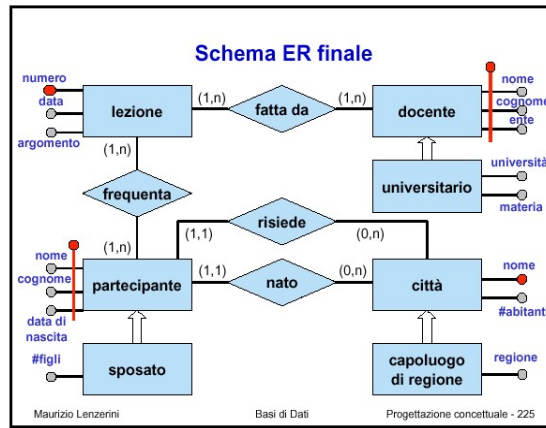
Schema ER finale

numero
data
argomento
lezione
(1,n)
fatta da
(1,n)
docente
nome
cognome
ente
(1,n)
frequenta
universitario
università
materia
risiede
(1,1)
(0,n)
nome
cognome
data di nascita
(1,n)
partecipante
(1,1)
nato
(0,n)
città
nome
#abitanti
#figli
sposato
capoluogo di regione
regione

Maurizio Lenzerini
Basi di Dati
Progettazione concettuale - 225